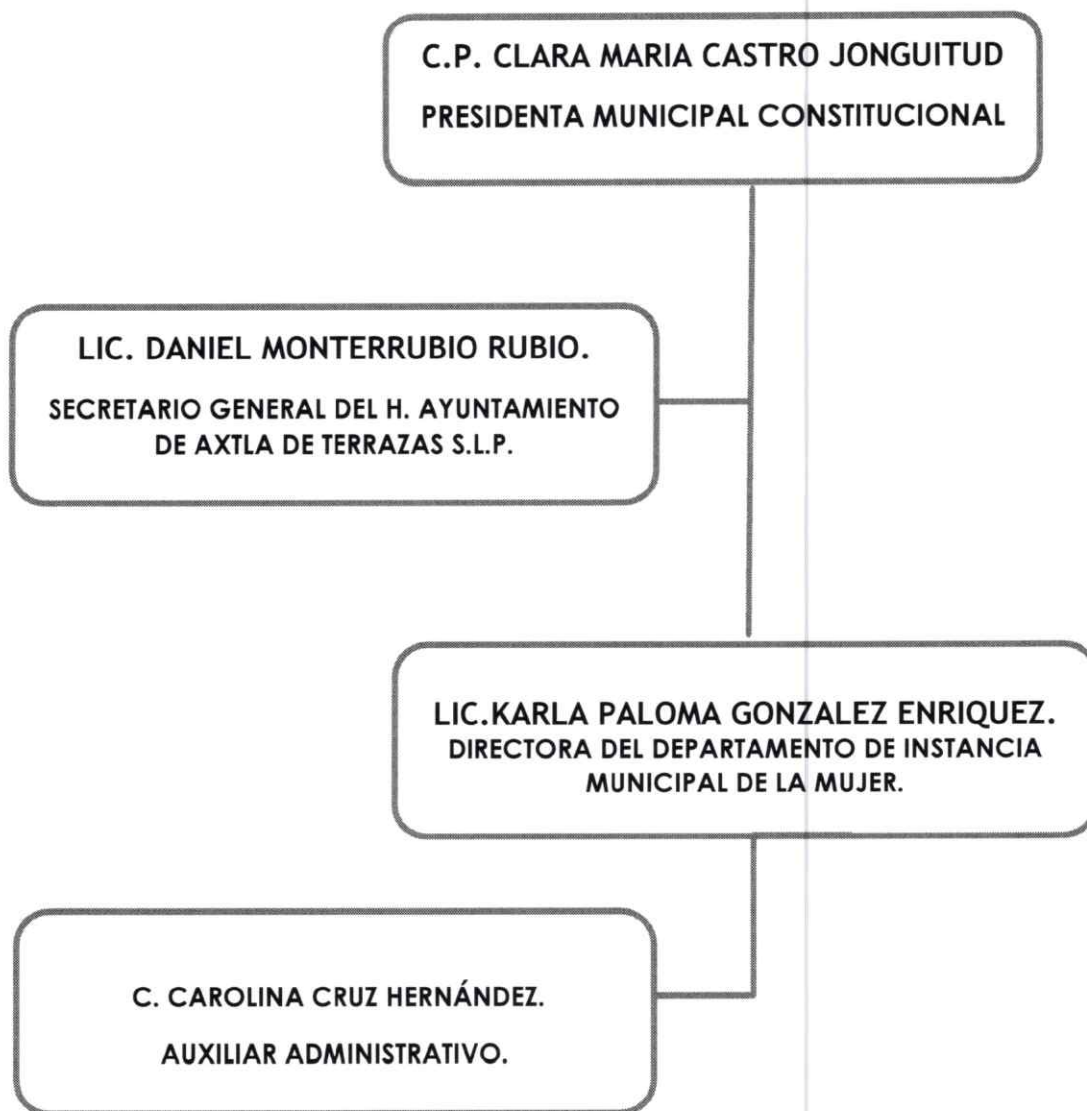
C.P. CLARA MARIA CASTRO JONGUITUD

PRESIDENTA MUNICIPAL CONSTITUCIONAL

LIC. DANIEL MONTERRUBIO RUBIO.

SECRETARIO GENERAL DEL H. AYUNTAMIENTO DE AXTLA DE TERRAZAS S.L.P.

LIC.KARLA PALOMA GONZALEZ ENRIQUEZ.
DIRECTORA DEL DEPARTAMENTO DE INSTANCIA MUNICIPAL DE LA MUJER.

C. CAROLINA CRUZ HERNÁNDEZ.

AUXILIAR ADMINISTRATIVO.